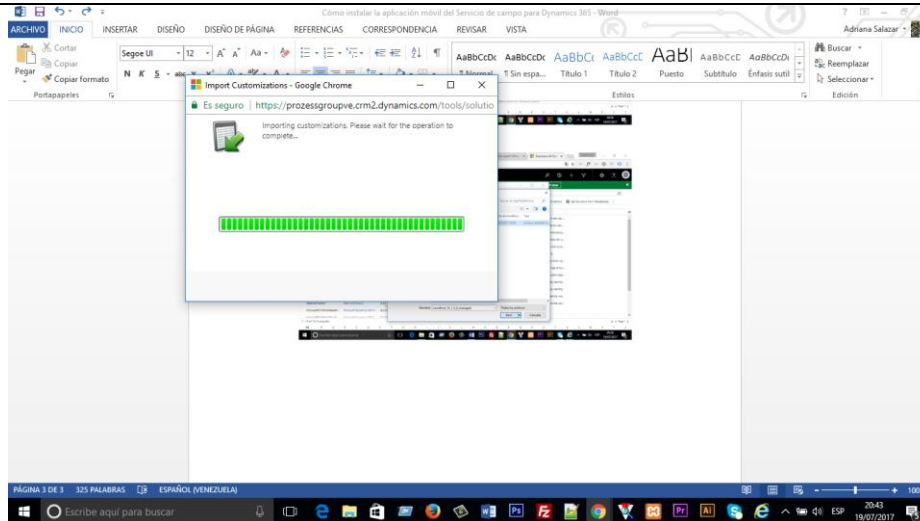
Cómo instalar la aplicación móvil del Servicio de campo para Dynamics 365 - Word

Adriana Salazar

ARCHIVO INICIO INSERTAR DISEÑO DISEÑO DE PÁGINA REFERENCIAS CORRESPONDENCIA REVISAR VISTA

Cortar
Copiar
Pegar
Copiar formato
Portapapeles

Segoe UI 12

AaBbCcDc ¶ Normal
AaBbCcDc ¶ Sin espa...
AaBbCc Título 1
AaBbCcE Título 2
AaB Puesto
AaBbCcC Subtítulo
AaBbCcDc Énfasis sutil
Estilos

Buscar
Reemplazar
Seleccionar
Edición

Import Customizations - Google Chrome

Es seguro | https://prozessgroupve.crm2.dynamics.com/tools/solutio

Importing customizations. Please wait for the operation to complete...

PÁGINA 3 DE 3 325 PALABRAS ESPAÑOL (VENEZUELA)

Escribe aquí para buscar

ESP 20:43 19/07/2017